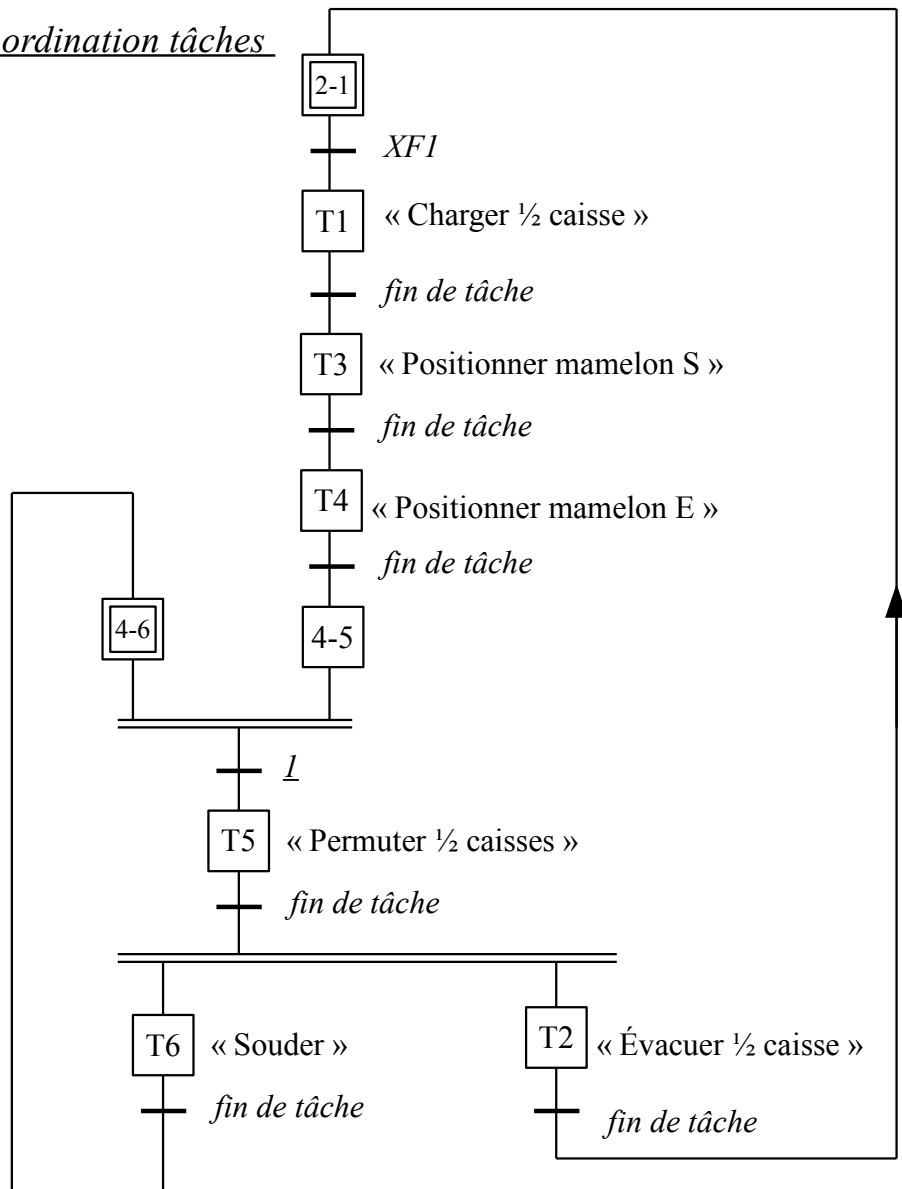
ordination tâches

2-1

XF1

T1 « Charger ½ caisse »

fin de tâche

T3 « Positionner mamelon S »

fin de tâche

T4 « Positionner mamelon E »

fin de tâche

4-6

4-5

1

T5 « Permuter ½ caisses »

fin de tâche

T6 « Souder »

fin de tâche

T2 « Évacuer ½ caisse »

fin de tâche